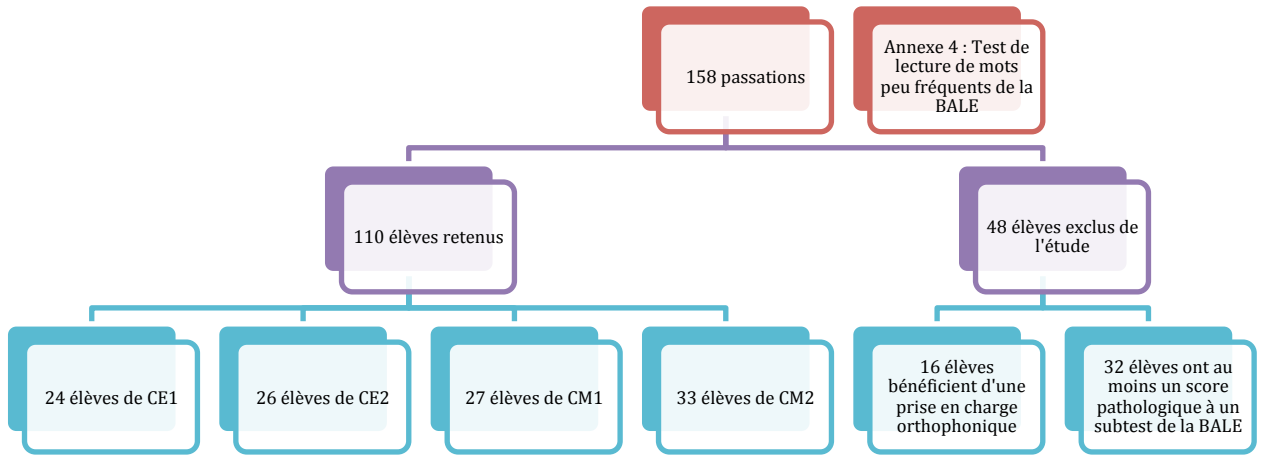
158 passations

Annexe 4 : Test de lecture de mots peu fréquents de la BALE

110 élèves retenus

48 élèves exclus de l'étude

24 élèves de CE1

26 élèves de CE2

27 élèves de CM1

33 élèves de CM2

16 élèves bénéficient d'une prise en charge orthophonique

32 élèves ont au moins un score pathologique à un subtest de la BALE